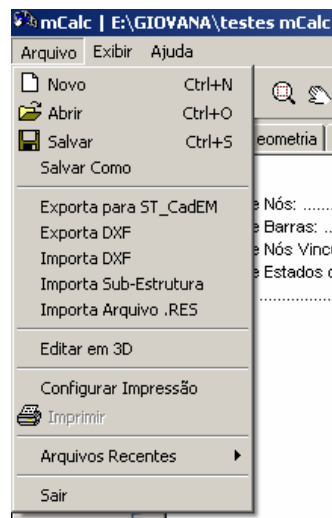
mCalc | E:\GIOVANA\testes mCalc

Arquivo Exibir Ajuda

Novo Ctrl+N
Abrir Ctrl+O
Salvar Ctrl+S
Salvar Como

Exporta para ST_CadEM
Exporta DXF
Importa DXF
Importa Sub-Estrutura
Importa Arquivo .RES

Editar em 3D

Configurar Impressão
Imprimir

Arquivos Recentes

Sair

eometria

e Nós: ......
e Barras: ..
e Nós Vincu
e Estados c
..............